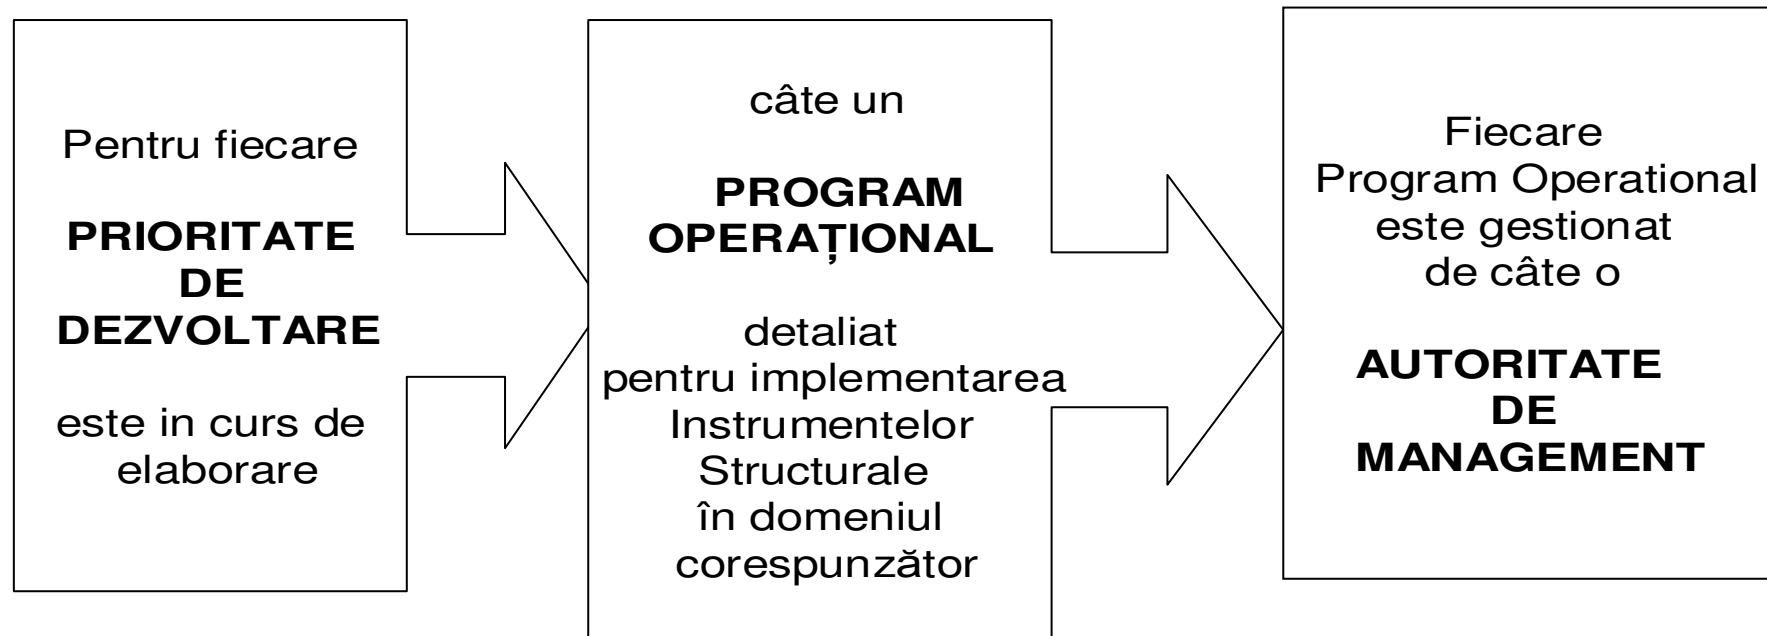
Pentru fiecare

PRIORITATE DE DEZVOLTARE

este in curs de elaborare

câte un

PROGRAM OPERAȚIONAL

detaliat pentru implementarea Instrumentelor Structurale în domeniul corespunzător

Fiecare Program Operational este gestionat de câte o

AUTORITATE DE MANAGEMENT